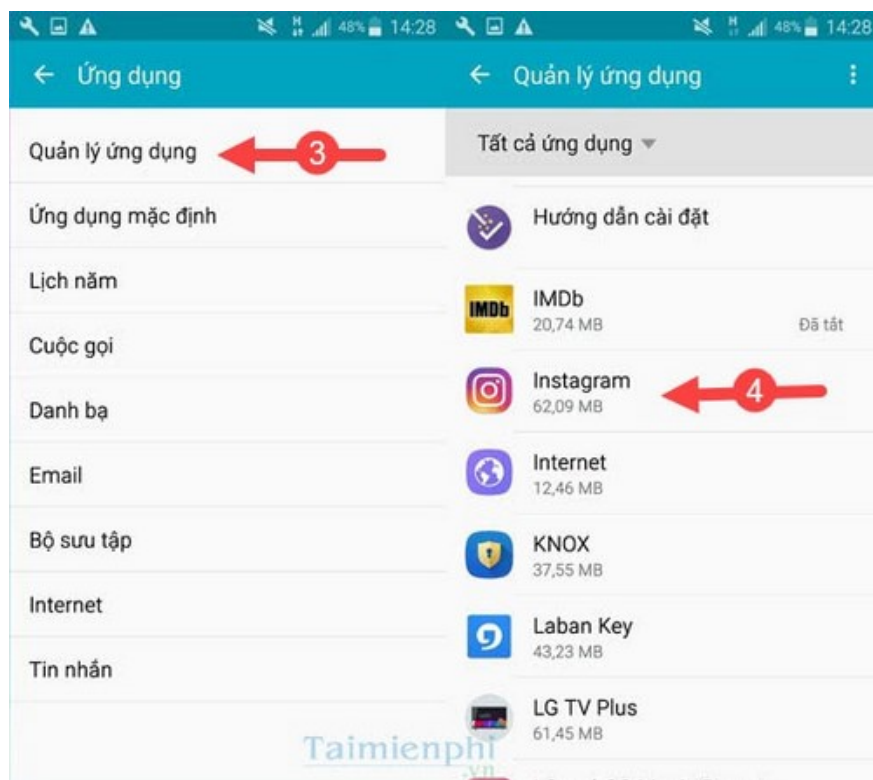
H 48% 14:28

← Ứng dụng

Quản lý ứng dụng

3

Ứng dụng mặc định

Lịch năm

Cuộc gọi

Danh bạ

Email

Bộ sưu tập

Internet

Tin nhắn

H 48% 14:28

← Quản lý ứng dụng

Tất cả ứng dụng

Hướng dẫn cài đặt

IMDb

IMDb
20,74 MB
Đã tắt

Instagram
62,09 MB

4

Internet
12,46 MB

KNOX
37,55 MB

Laban Key
43,23 MB

LG TV Plus
61,45 MB

Taimienphi
.vn